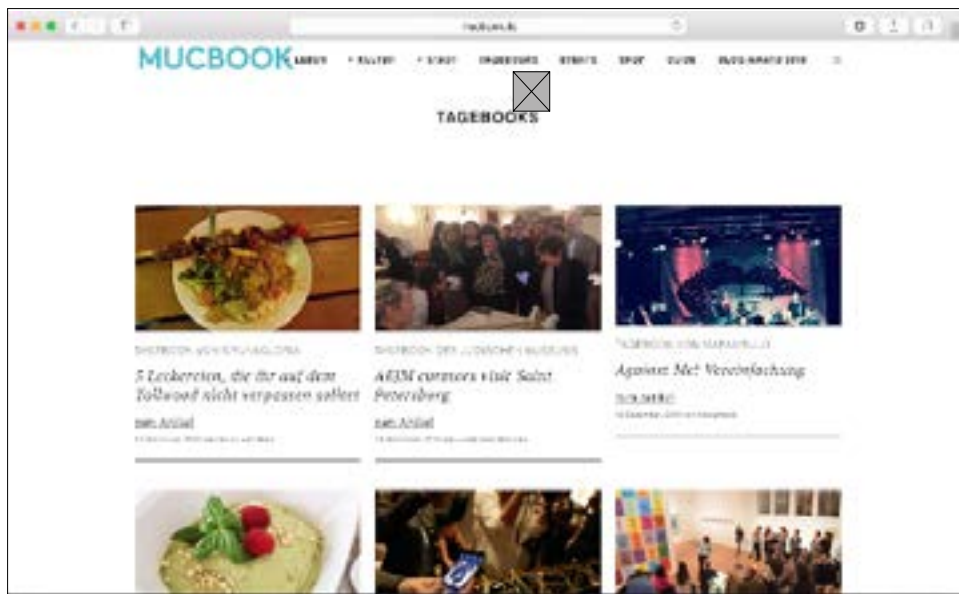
mucbook.de

MUCBOOK

TAGEBOOKS

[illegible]

5 Leckereien, die ihr auf dem Tollwood nicht verpassen solltet

zum Artikel

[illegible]

AEJM curators visit Saint Petersburg

zum Artikel

TAGEBOOK VON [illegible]

Against Me! Vereinfachung

zum Artikel